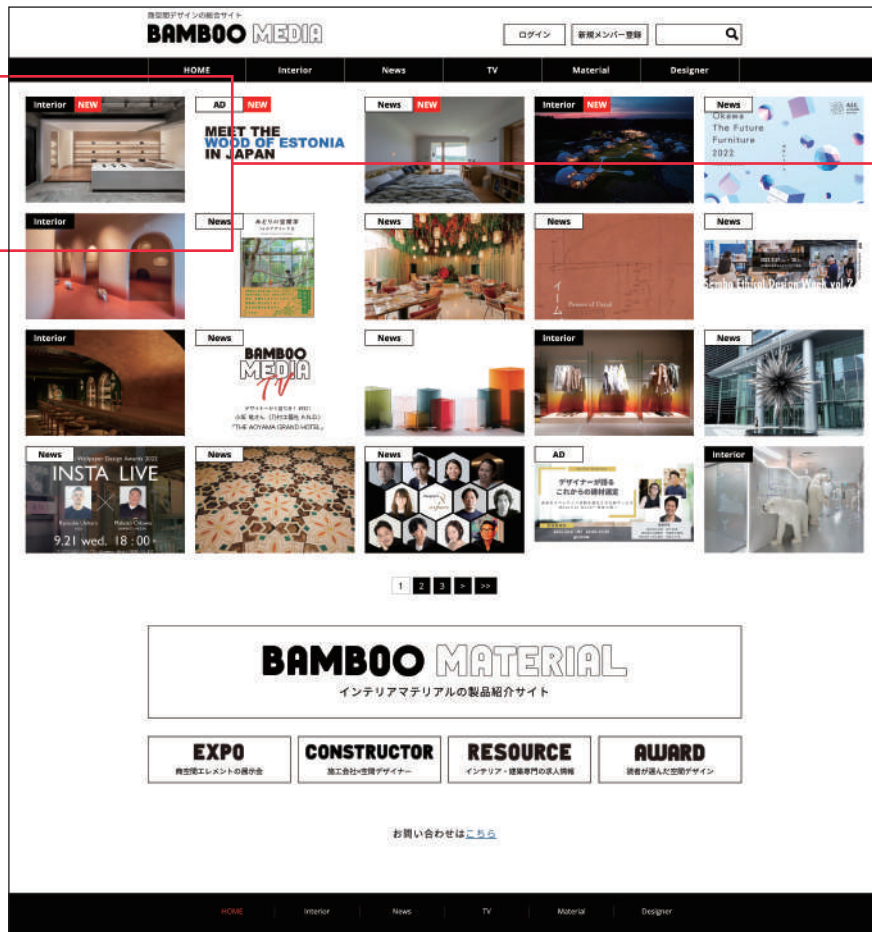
商空間デザインの総合サイト
BAMBOO MEDIA

ログイン
新規メンバー登録

HOME
Interior
News
TV
Material
Designer

Interior NEW

AD NEW
MEET THE WOOD OF ESTONIA IN JAPAN

News NEW

Interior NEW

News
Okawa The Future Furniture 2022

Interior

News

News

News

News

Interior

News
BAMBOO MEDIA TV
"THE AOYAMA GRAND HOTEL"

News

Interior

News

News
INSTA LIVE
9.21 wed. 18:00

News

News

AD
デザイナーが語る これからの建材選定

Interior

1 2 3 > >>

BAMBOO MATERIAL
インテリアマテリアルの製品紹介サイト

EXPO
商空間エレメントの展示会

CONSTRUCTOR
施工会社と空間デザイナー

RESOURCE
インテリア・建築専門の求人情報

AWARD
読者が選んだ空間デザイン

お問い合わせはこちら

HOME
Interior
News
TV
Material
Designer